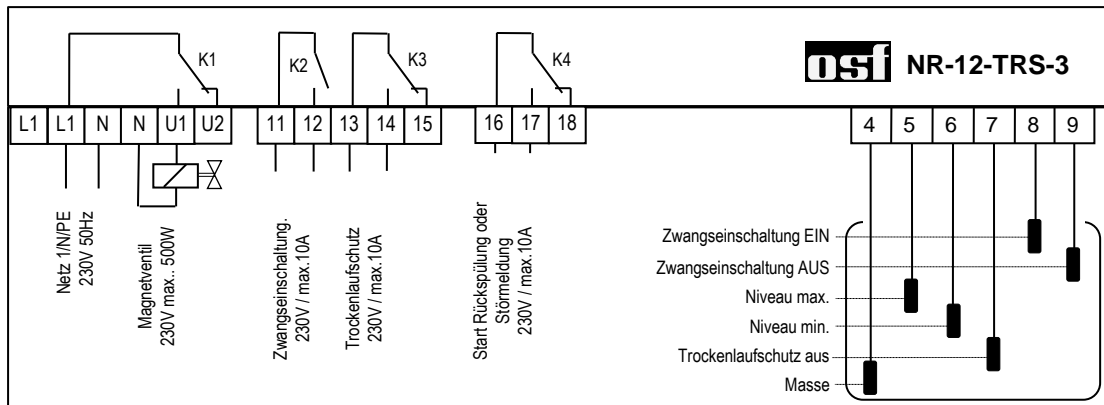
K1
K2
K3
K4
osf NR-12-TRS-3

L1 L1 N N U1 U2 11 12 13 14 15 16 17 18

4 5 6 7 8 9

Netz 1/N/PE
230V 50Hz

Magnetventil
230V max.. 500W

Zwangseinschaltung.
230V / max.10A

Trockenlaufschutz
230V / max.10A

Start Rückspülung oder
Störmeldung
230V / max.10A

Zwangseinschaltung EIN
Zwangseinschaltung AUS
Niveau max.
Niveau min.
Trockenlaufschutz aus
Masse